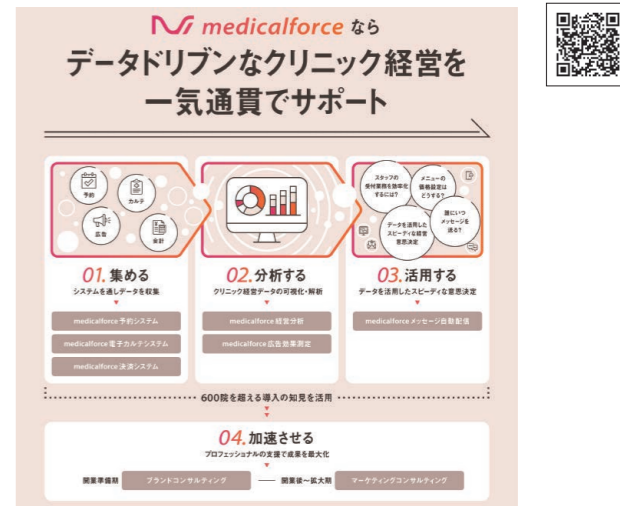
medicalforce なら

データドリブンなクリニック経営を一気通貫でサポート

予約
カルテ
広告
会計

01. 集める
システムを通しデータを収集

medicalforce 予約システム
medicalforce 電子カルテシステム
medicalforce 決済システム

02. 分析する
クリニック経営データの可視化・解析

medicalforce 経営分析
medicalforce 広告効果測定

スタッフの受付業務を効率化するには?
メニューの価格設定はどうする?
誰にいつメッセージを送る?
データを活用したスピーディな経営意思決定

03. 活用する
データを活用したスピーディな意思決定

medicalforce メッセージ自動配信

600院を超える導入の知見を活用

04. 加速させる
プロフェッショナルの支援で成果を最大化

開業準備期
ブランドコンサルティング
開業後〜拡大期
マーケティングコンサルティング